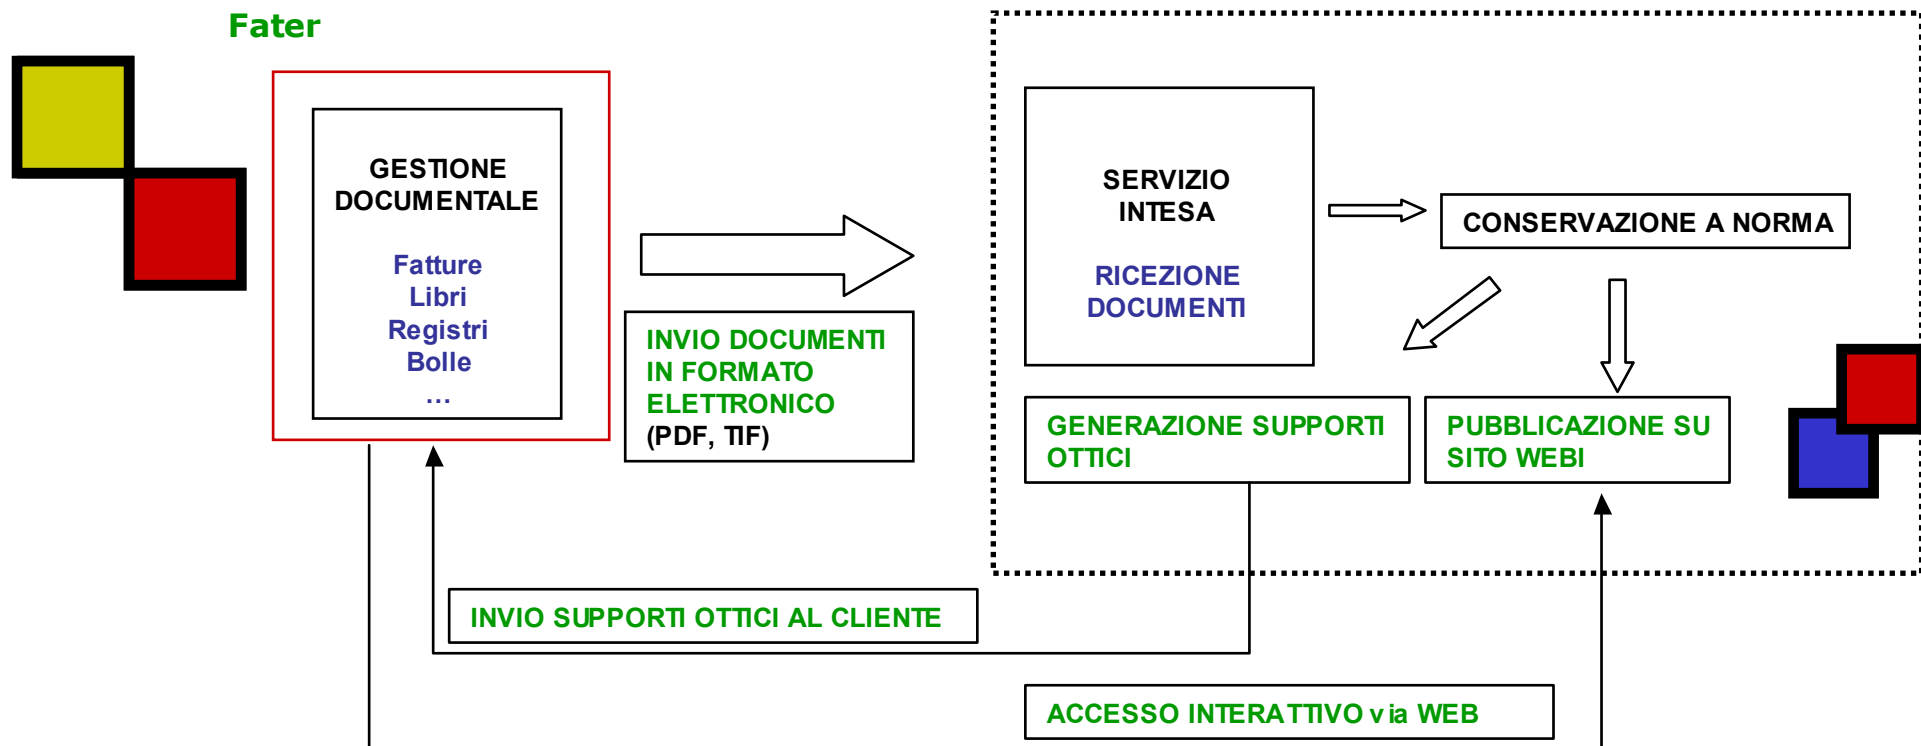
Fater

GESTIONE DOCUMENTALE

Fatture
Libri
Registri
Bolle
...

INVIO DOCUMENTI IN FORMATO ELETTRONICO (PDF, TIF)

SERVIZIO INTESA

RICEZIONE DOCUMENTI

CONSERVAZIONE A NORMA

GENERAZIONE SUPPORTI OTTICI

PUBBLICAZIONE SU SITO WEBI

INVIO SUPPORTI OTTICI AL CLIENTE

ACCESSO INTERATTIVO via WEB